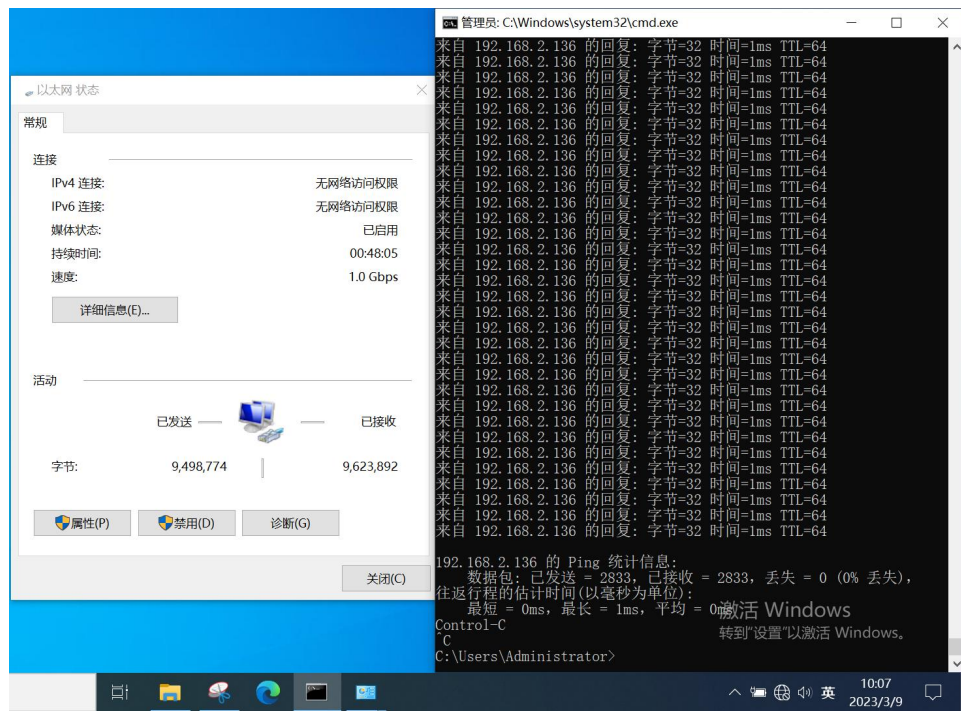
以太网 状态

常规

连接

IPv4 连接: 无网络访问权限
IPv6 连接: 无网络访问权限
媒体状态: 已启用
持续时间: 00:48:05
速度: 1.0 Gbps

详细信息(E)...

活动

已发送 已接收

字节: 9,498,774 9,623,892

属性(P) 禁用(D) 诊断(G)

关闭(C)

管理员: C:\Windows\system32\cmd.exe

来自 192.168.2.136 的回复: 字节=32 时间=1ms TTL=64
来自 192.168.2.136 的回复: 字节=32 时间=1ms TTL=64
来自 192.168.2.136 的回复: 字节=32 时间=1ms TTL=64
来自 192.168.2.136 的回复: 字节=32 时间=1ms TTL=64
来自 192.168.2.136 的回复: 字节=32 时间=1ms TTL=64
来自 192.168.2.136 的回复: 字节=32 时间=1ms TTL=64
来自 192.168.2.136 的回复: 字节=32 时间=1ms TTL=64
来自 192.168.2.136 的回复: 字节=32 时间=1ms TTL=64
来自 192.168.2.136 的回复: 字节=32 时间=1ms TTL=64
来自 192.168.2.136 的回复: 字节=32 时间=1ms TTL=64
来自 192.168.2.136 的回复: 字节=32 时间=1ms TTL=64
来自 192.168.2.136 的回复: 字节=32 时间=1ms TTL=64
来自 192.168.2.136 的回复: 字节=32 时间=1ms TTL=64
来自 192.168.2.136 的回复: 字节=32 时间=1ms TTL=64
来自 192.168.2.136 的回复: 字节=32 时间=1ms TTL=64
来自 192.168.2.136 的回复: 字节=32 时间=1ms TTL=64
来自 192.168.2.136 的回复: 字节=32 时间=1ms TTL=64
来自 192.168.2.136 的回复: 字节=32 时间=1ms TTL=64
来自 192.168.2.136 的回复: 字节=32 时间=1ms TTL=64
来自 192.168.2.136 的回复: 字节=32 时间=1ms TTL=64
来自 192.168.2.136 的回复: 字节=32 时间=1ms TTL=64
来自 192.168.2.136 的回复: 字节=32 时间=1ms TTL=64
来自 192.168.2.136 的回复: 字节=32 时间=1ms TTL=64
来自 192.168.2.136 的回复: 字节=32 时间=1ms TTL=64
来自 192.168.2.136 的回复: 字节=32 时间=1ms TTL=64
来自 192.168.2.136 的回复: 字节=32 时间=1ms TTL=64
来自 192.168.2.136 的回复: 字节=32 时间=1ms TTL=64
来自 192.168.2.136 的回复: 字节=32 时间=1ms TTL=64
来自 192.168.2.136 的回复: 字节=32 时间=1ms TTL=64
来自 192.168.2.136 的回复: 字节=32 时间=1ms TTL=64
来自 192.168.2.136 的回复: 字节=32 时间=1ms TTL=64
来自 192.168.2.136 的回复: 字节=32 时间=1ms TTL=64
来自 192.168.2.136 的回复: 字节=32 时间=1ms TTL=64

192.168.2.136 的 Ping 统计信息:
    数据包: 已发送 = 2833, 已接收 = 2833, 丢失 = 0 (0% 丢失),
往返行程的估计时间(以毫秒为单位):
    最短 = 0ms, 最长 = 1ms, 平均 = 0ms
Control-C
^C
C:\Users\Administrator>

激活 Windows
转到"设置"以激活 Windows。

英 10:07 2023/3/9